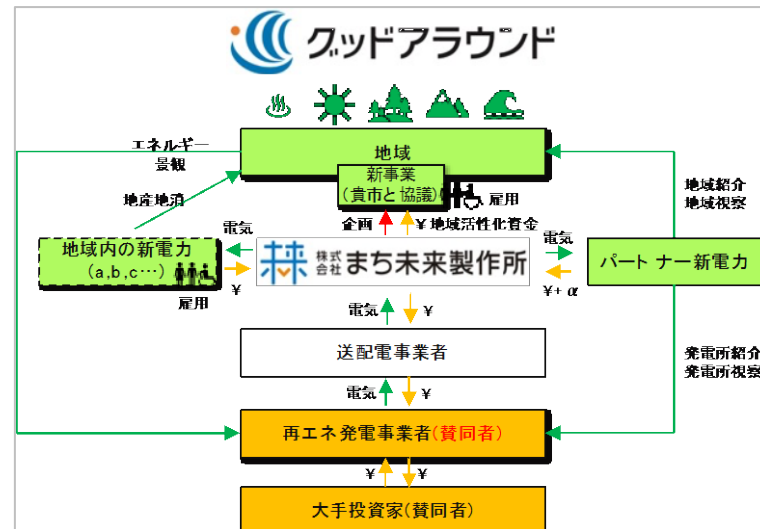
グッドアラウンド

エネルギー
景観

地域

新事業
(貴市と協議)

雇用

地産地消

企画

¥ 地域活性化資金

地域紹介
地域視察

電気

地域内の新電力
(a,b,c…)

株式会社 まち未来製作所

電気

パートナー新電力

¥

雇用

¥+α

電気

¥

送配電事業者

発電所紹介
発電所視察

電気

¥

再エネ発電事業者(賛同者)

¥

¥

大手投資家(賛同者)